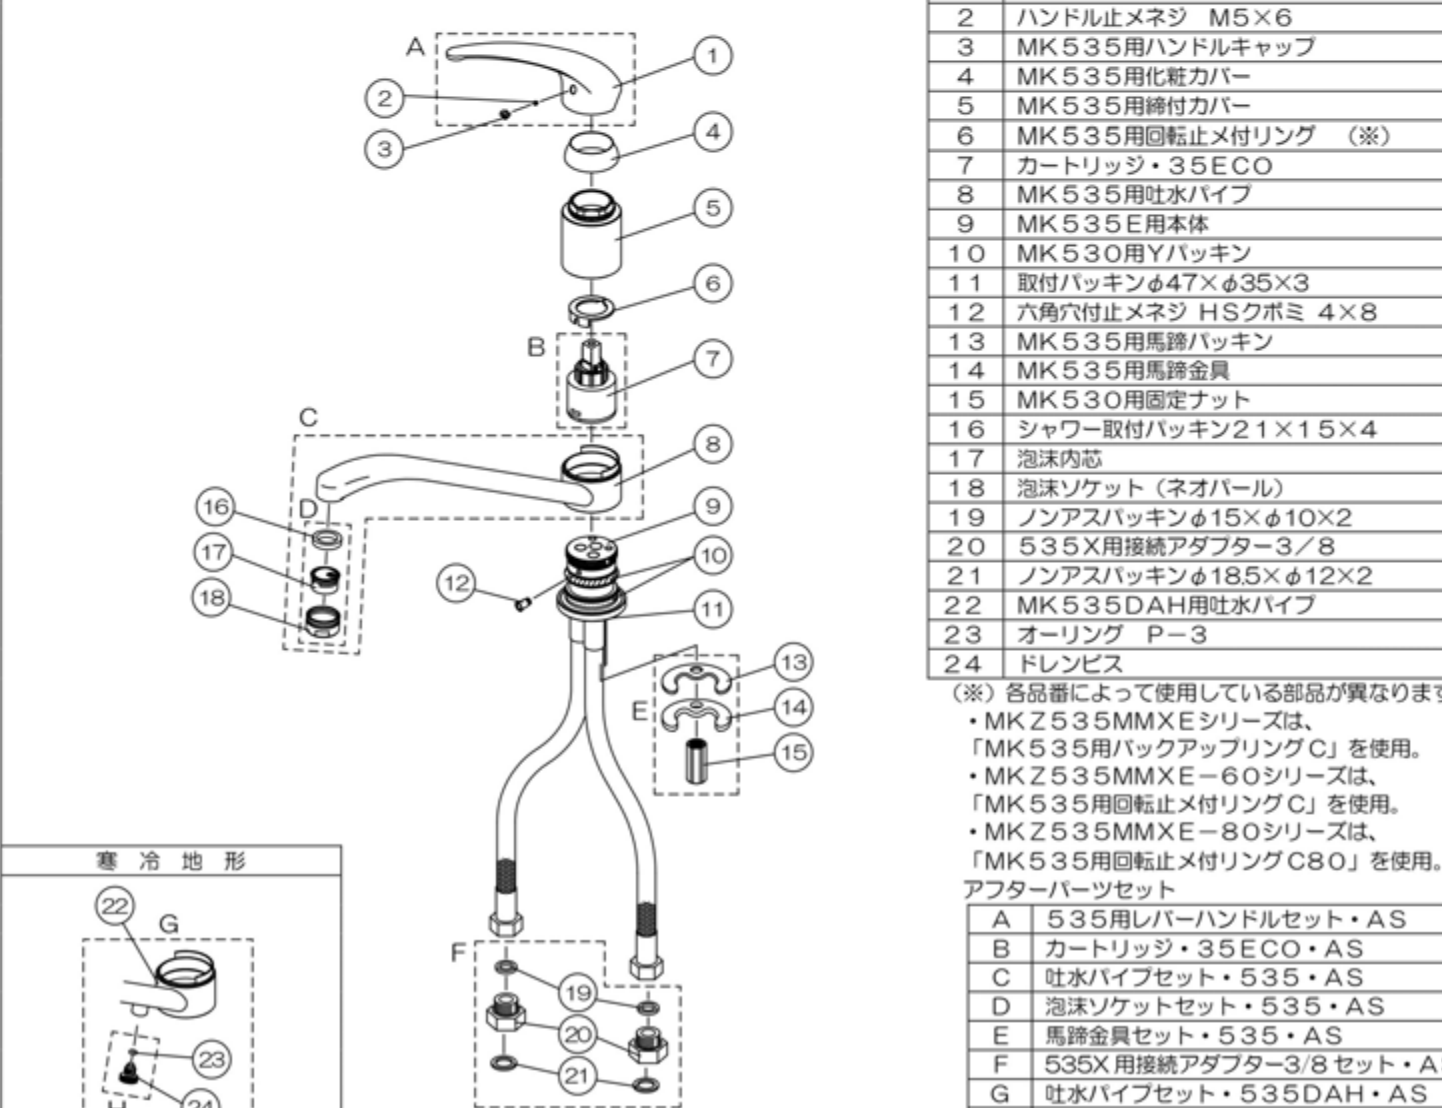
A
1
2
3
4
5
6
B
7
C
8
16
D
9
10
17
12
18
11
13
E
14
15
寒冷地形
22
G
23
24
F
19
20
21

| 2 | ハンドル止メネジ M5×6 |
|---|---|
| 3 | MK535用ハンドルキャップ |
| 4 | MK535用化粧カバー |
| 5 | MK535用締付カバー |
| 6 | MK535用回転止メ付リング (※) |
| 7 | カートリッジ・35ECO |
| 8 | MK535用吐水パイプ |
| 9 | MK535E用本体 |
| 10 | MK530用Yパッキン |
| 11 | 取付パッキンφ47×φ35×3 |
| 12 | 六角穴付止メネジ HSクボミ 4×8 |
| 13 | MK535用馬蹄パッキン |
| 14 | MK535用馬蹄金具 |
| 15 | MK530用固定ナット |
| 16 | シャワー取付パッキン21×15×4 |
| 17 | 泡沫内芯 |
| 18 | 泡沫ソケット(ネオパール) |
| 19 | ノンアスパッキンφ15×φ10×2 |
| 20 | 535X用接続アダプター3/8 |
| 21 | ノンアスパッキンφ18.5×φ12×2 |
| 22 | MK535DAH用吐水パイプ |
| 23 | オーリング P−3 |
| 24 | ドレンビス |

(※)各品番によって使用している部品が異なります
・MKZ535MMXEシリーズは、
「MK535用バックアップリングC」を使用。
・MKZ535MMXE−60シリーズは、
「MK535用回転止メ付リングC」を使用。
・MKZ535MMXE−80シリーズは、
「MK535用回転止メ付リングC80」を使用。
アフターパーツセット

| A | 535用レバーハンドルセット・AS |
|---|---|
| B | カートリッジ・35ECO・AS |
| C | 吐水パイプセット・535・AS |
| D | 泡沫ソケットセット・535・AS |
| E | 馬蹄金具セット・535・AS |
| F | 535X用接続アダプター3/8セット・A |
| G | 吐水パイプセット・535DAH・AS |